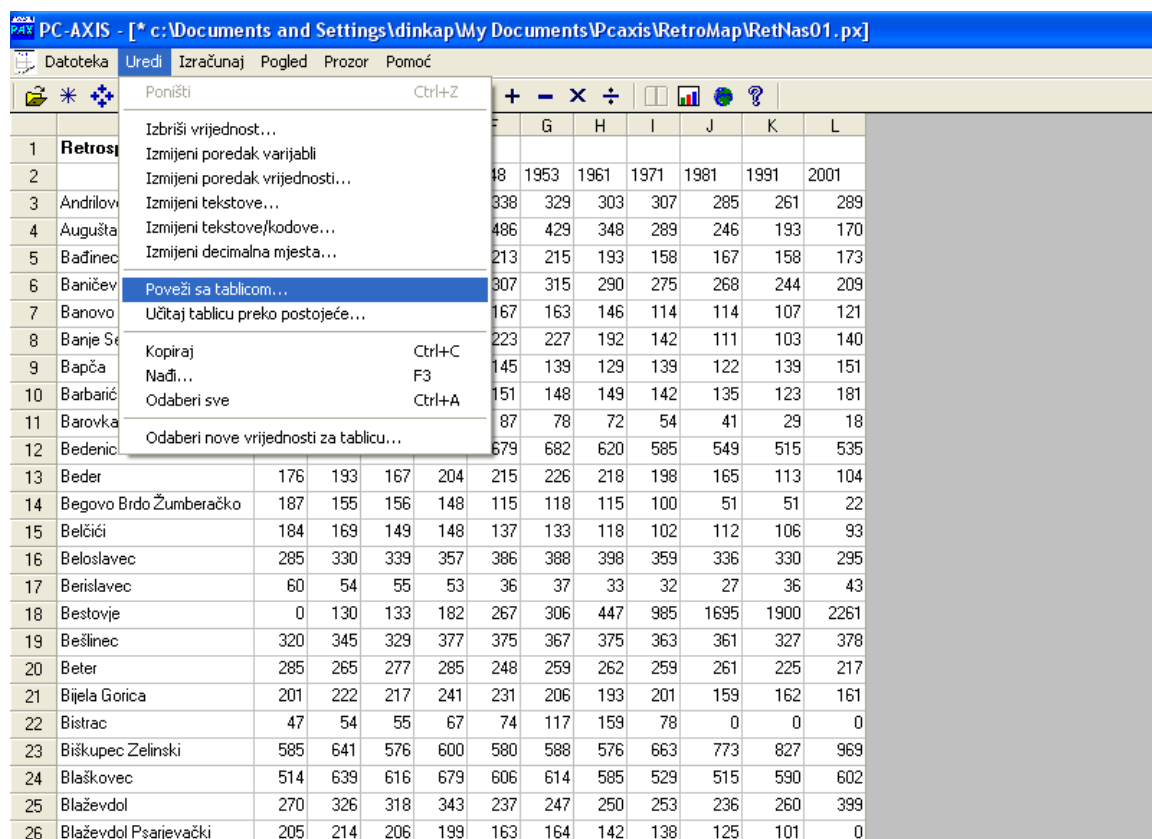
PC-AXIS - [* c:\Documents and Settings\dinkap\My Documents\Pcaxis\RetroMap\RetNas01.px]

Datoteka Uredi Izračunaj Pogled Prozor Pomoć

Poništi Ctrl+Z
Izbriši vrijednost...
Izmijeni poredak varijabli
Izmijeni poredak vrijednosti...
Izmijeni tekstove...
Izmijeni tekstove/kodove...
Izmijeni decimalna mjesta...
Poveži sa tablicom...
Učitaj tablicu preko postojeće...
Kopiraj Ctrl+C
Nađi... F3
Odaberi sve Ctrl+A
Odaberi nove vrijednosti za tablicu...

| | | | | | F | G | H | I | J | K | L |
|---|---|---|---|---|---|---|---|---|---|---|---|
| 1 | Retrosp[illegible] | | | | | | | | | | |
| 2 | | | | | 48 | 1953 | 1961 | 1971 | 1981 | 1991 | 2001 |
| 3 | Andrilov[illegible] | | | | 338 | 329 | 303 | 307 | 285 | 261 | 289 |
| 4 | Auguštа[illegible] | | | | 486 | 429 | 348 | 289 | 246 | 193 | 170 |
| 5 | Bađinec | | | | 213 | 215 | 193 | 158 | 167 | 158 | 173 |
| 6 | Baničev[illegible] | | | | 307 | 315 | 290 | 275 | 268 | 244 | 209 |
| 7 | Banovo | | | | 167 | 163 | 146 | 114 | 114 | 107 | 121 |
| 8 | Banje Se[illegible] | | | | 223 | 227 | 192 | 142 | 111 | 103 | 140 |
| 9 | Bapča | | | | 145 | 139 | 129 | 139 | 122 | 139 | 151 |
| 10 | Barbarić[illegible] | | | | 151 | 148 | 149 | 142 | 135 | 123 | 181 |
| 11 | Barovka | | | | 87 | 78 | 72 | 54 | 41 | 29 | 18 |
| 12 | Bedenic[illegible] | | | | 679 | 682 | 620 | 585 | 549 | 515 | 535 |
| 13 | Beder | 176 | 193 | 167 | 204 | 215 | 226 | 218 | 198 | 165 | 113 | 104 |
| 14 | Begovo Brdo Žumberačko | 187 | 155 | 156 | 148 | 115 | 118 | 115 | 100 | 51 | 51 | 22 |
| 15 | Belčići | 184 | 169 | 149 | 148 | 137 | 133 | 118 | 102 | 112 | 106 | 93 |
| 16 | Beloslavec | 285 | 330 | 339 | 357 | 386 | 388 | 398 | 359 | 336 | 330 | 295 |
| 17 | Berislavec | 60 | 54 | 55 | 53 | 36 | 37 | 33 | 32 | 27 | 36 | 43 |
| 18 | Bestovje | 0 | 130 | 133 | 182 | 267 | 306 | 447 | 985 | 1695 | 1900 | 2261 |
| 19 | Bešlinec | 320 | 345 | 329 | 377 | 375 | 367 | 375 | 363 | 361 | 327 | 378 |
| 20 | Beter | 285 | 265 | 277 | 285 | 248 | 259 | 262 | 259 | 261 | 225 | 217 |
| 21 | Bijela Gorica | 201 | 222 | 217 | 241 | 231 | 206 | 193 | 201 | 159 | 162 | 161 |
| 22 | Bistrac | 47 | 54 | 55 | 67 | 74 | 117 | 159 | 78 | 0 | 0 | 0 |
| 23 | Biškupec Zelinski | 585 | 641 | 576 | 600 | 580 | 588 | 576 | 663 | 773 | 827 | 969 |
| 24 | Blaškovec | 514 | 639 | 616 | 679 | 606 | 614 | 585 | 529 | 515 | 590 | 602 |
| 25 | Blaževdol | 270 | 326 | 318 | 343 | 237 | 247 | 250 | 253 | 236 | 260 | 399 |
| 26 | Blaževdol Psarjevački | 205 | 214 | 206 | 199 | 163 | 164 | 142 | 138 | 125 | 101 | 0 |